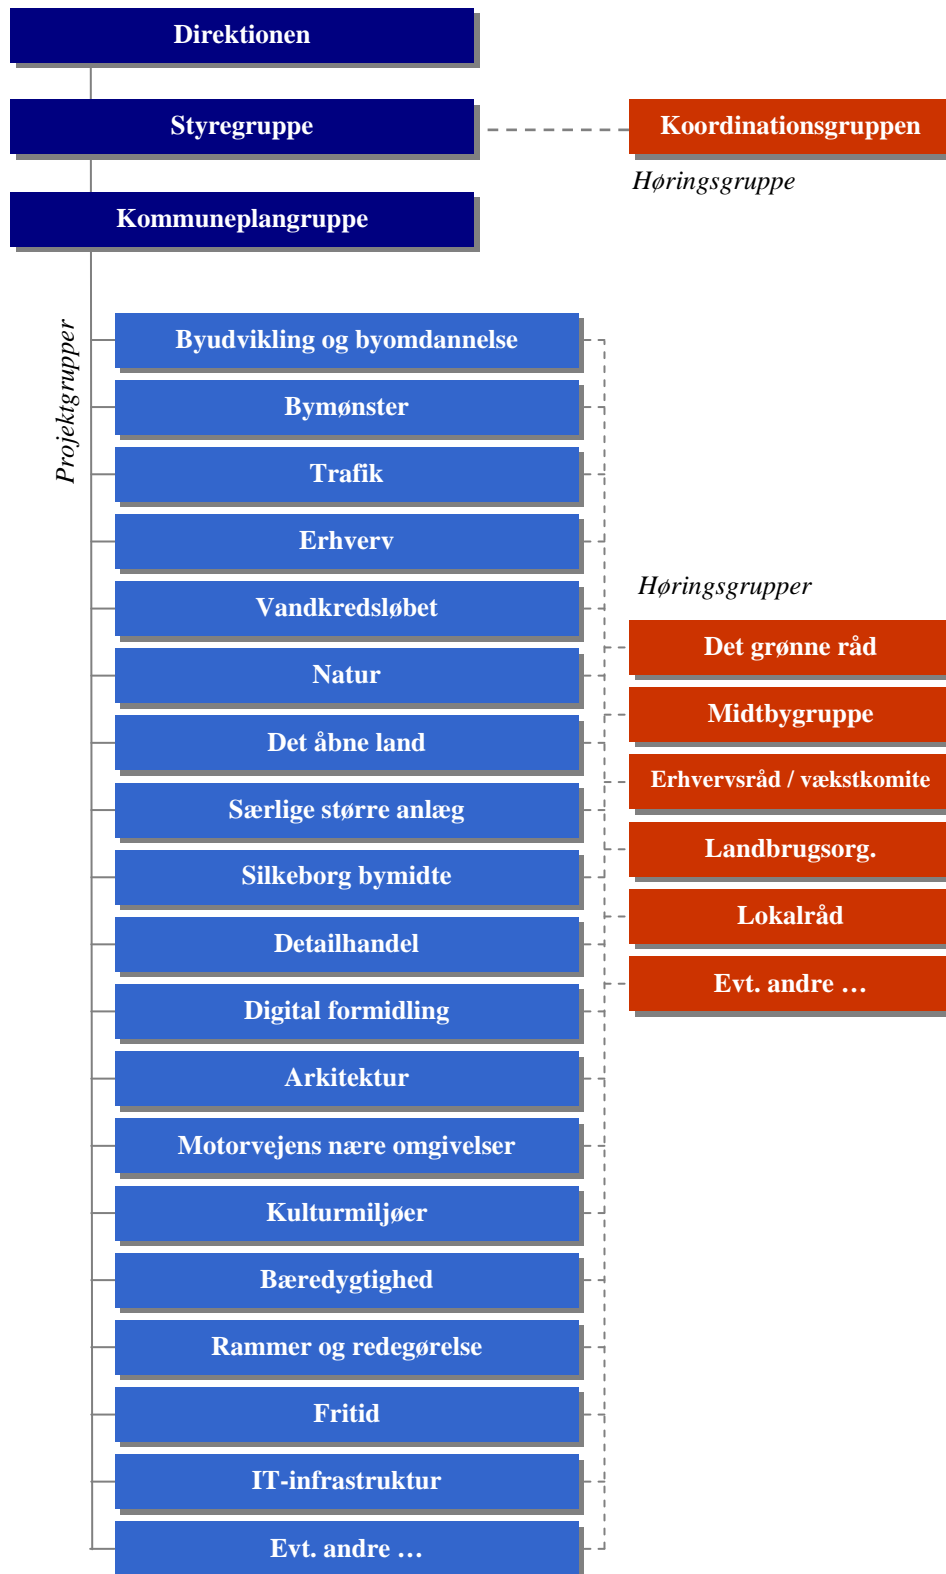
Direktionen

Styregruppe

Koordinationsgruppen

Høringsgruppe

Kommuneplangruppe

Projektgrupper

Byudvikling og byomdannelse

Bymønster

Trafik

Erhverv

Vandkredsløbet

Natur

Det åbne land

Særlige større anlæg

Silkeborg bymidte

Detailhandel

Digital formidling

Arkitektur

Motorvejens nære omgivelser

Kulturmiljøer

Bæredygtighed

Rammer og redegørelse

Fritid

IT-infrastruktur

Evt. andre …

Høringsgrupper

Det grønne råd

Midtbygruppe

Erhvervsråd / vækstkomite

Landbrugsorg.

Lokalråd

Evt. andre …